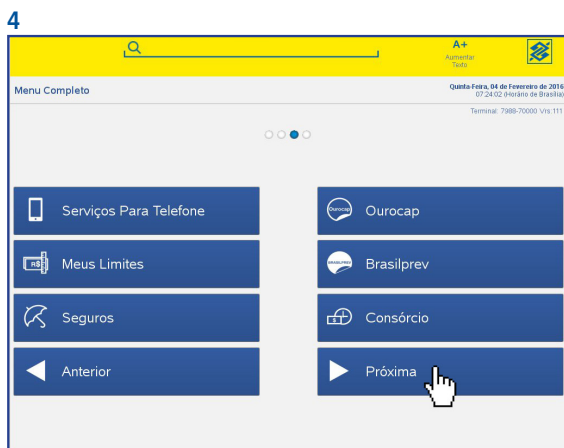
4

A+
Aumentar Texto

Menu Completo

Quinta-Feira, 04 de Fevereiro de 2016
07:24:02 (Horário de Brasília)

Terminal: 7988-70000 Vrs:111

Serviços Para Telefone

Meus Limites

R$

Seguros

Anterior

Ourocap

Ourocap

Brasilprev

BRASILPREV

Consórcio

Próxima